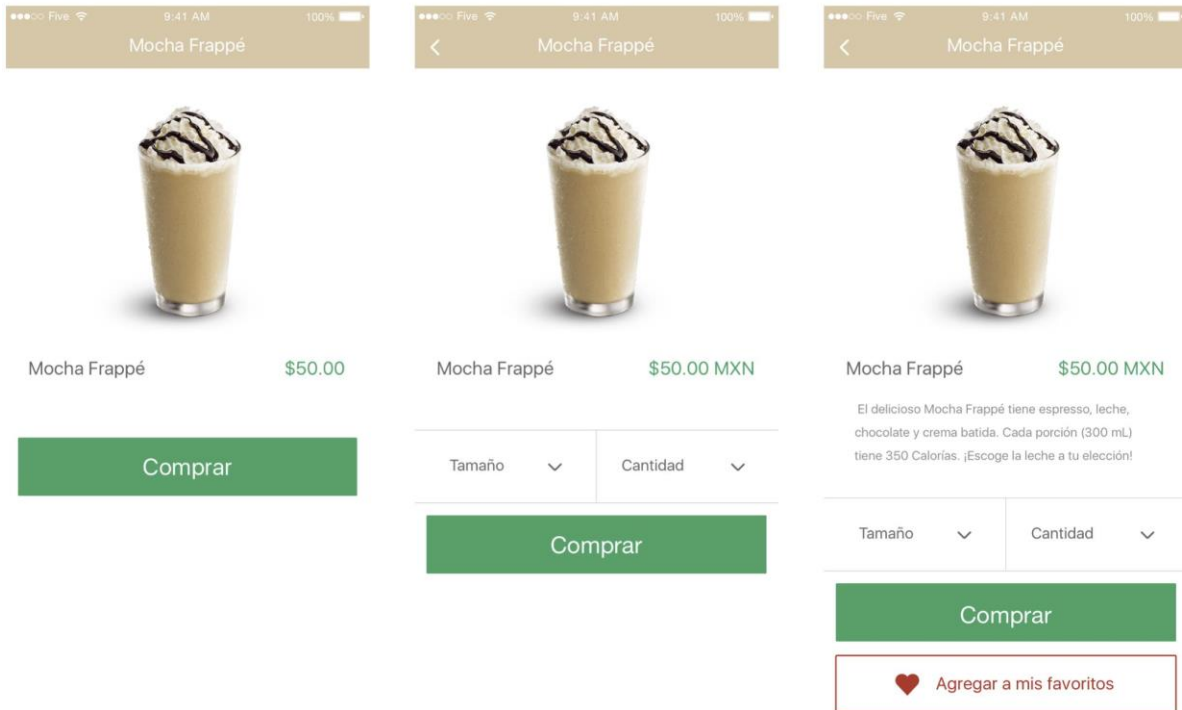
●●●○○ Five 9:41 AM 100%

Mocha Frappé

Mocha Frappé $50.00

Comprar

●●●○○ Five 9:41 AM 100%

Mocha Frappé

Mocha Frappé $50.00 MXN

Tamaño

Cantidad

Comprar

●●●○○ Five 9:41 AM 100%

Mocha Frappé

Mocha Frappé $50.00 MXN

El delicioso Mocha Frappé tiene espresso, leche, chocolate y crema batida. Cada porción (300 mL) tiene 350 Calorías. ¡Escoge la leche a tu elección!

Tamaño

Cantidad

Comprar

Agregar a mis favoritos